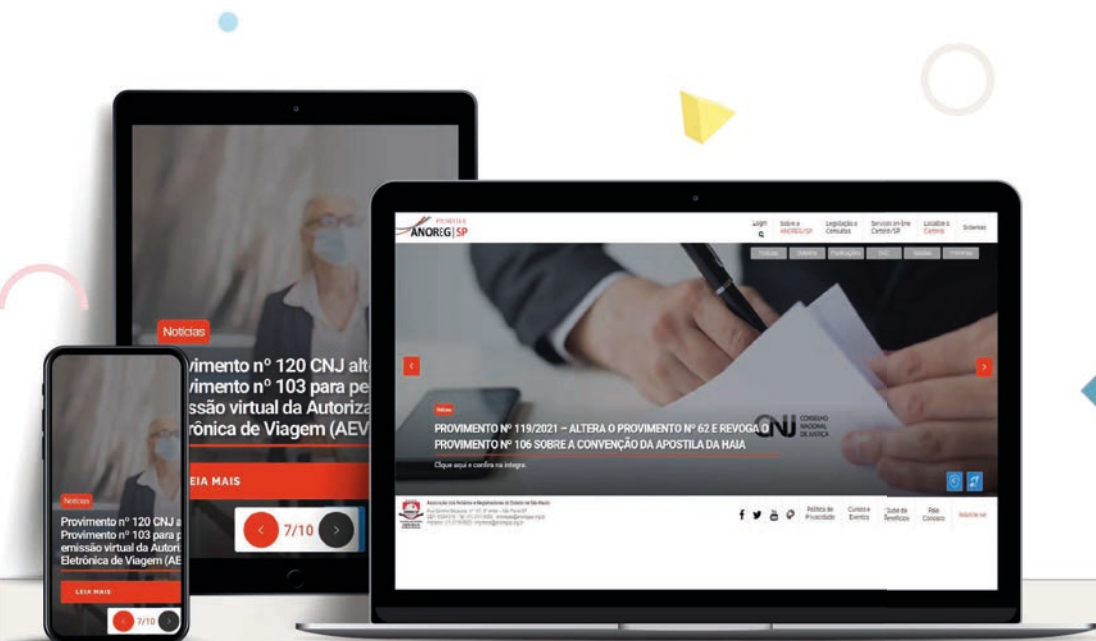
Notícias

vimento nº 120 CNJ alt
vimento nº 103 para pe
ssão virtual da Autoriza
trônica de Viagem (AEV

EIA MAIS

7/10

Notícias

Provimento nº 120 CNJ a
Provimento nº 103 para p
emissão virtual da Autori
Eletrônica de Viagem (AE

LEIA MAIS

7/10

ANOREG | SP

Login

Sobre a ANOREG/SP

Legislação e Consultas

Serviços on-line Cartório/SP

Localize o Cartório

Sindicatos

Notícias

PROVIMENTO Nº 119/2021 – ALTERA O PROVIMENTO Nº 62 E REVOGA O PROVIMENTO Nº 106 SOBRE A CONVENÇÃO DA APOSTILA DA HAIA

Clique aqui e confira na íntegra.

CONSELHO NACIONAL DE JUSTIÇA

Política de Privacidade

Cursos e Eventos

Clube de Benefícios

Fale Conosco

Inscreva-se